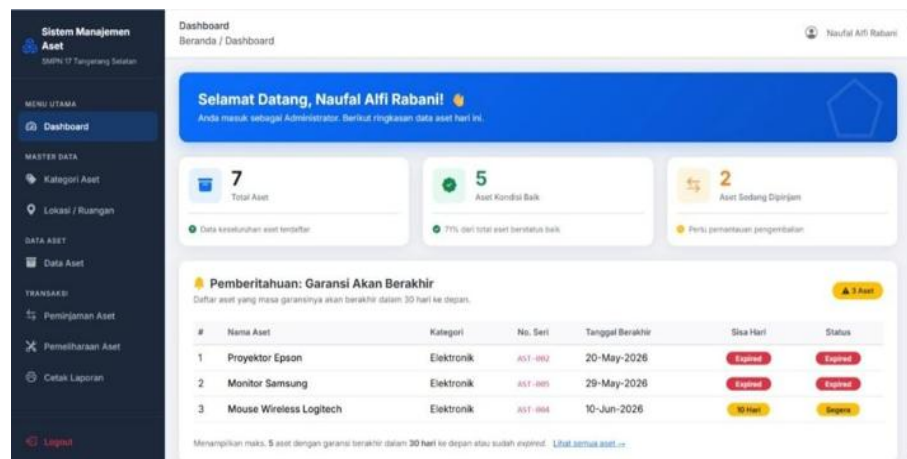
Sistem Manajemen Aset
SMPN 17 Tangerang Selatan

MENU UTAMA
Dashboard
MASTER DATA
Kategori Aset
Lokasi / Ruangan
DATA ASET
Data Aset
TRANSAKSI
Peminjaman Aset
Pemeliharaan Aset
Cetak Laporan
Logout

Dashboard
Beranda / Dashboard

Naufal Alfi Rabani

Selamat Datang, Naufal Alfi Rabani!
Anda masuk sebagai Administrator. Berikut ringkasan data aset hari ini.

7
Total Aset
Data keseluruhan aset terdaftar

5
Aset Kondisi Baik
71% dari total aset berstatus baik

2
Aset Sedang Dipinjam
Perlu pemantauan pengembalian

Pemberitahuan: Garansi Akan Berakhir
Daftar aset yang masa garansinya akan berakhir dalam 30 hari ke depan.
3 Aset

| # | Nama Aset | Kategori | No. Seri | Tanggal Berakhir | Sisa Hari | Status |
|---|---|---|---|---|---|---|
| 1 | Proyektor Epson | Elektronik | AST-002 | 20-May-2026 | Expired | Expired |
| 2 | Monitor Samsung | Elektronik | AST-005 | 29-May-2026 | Expired | Expired |
| 3 | Mouse Wireless Logitech | Elektronik | AST-004 | 10-Jun-2026 | 10 Hari | Segera |

Menampilkan maks. 5 aset dengan garansi berakhir dalam 30 hari ke depan atau sudah expired. Lihat semua aset →